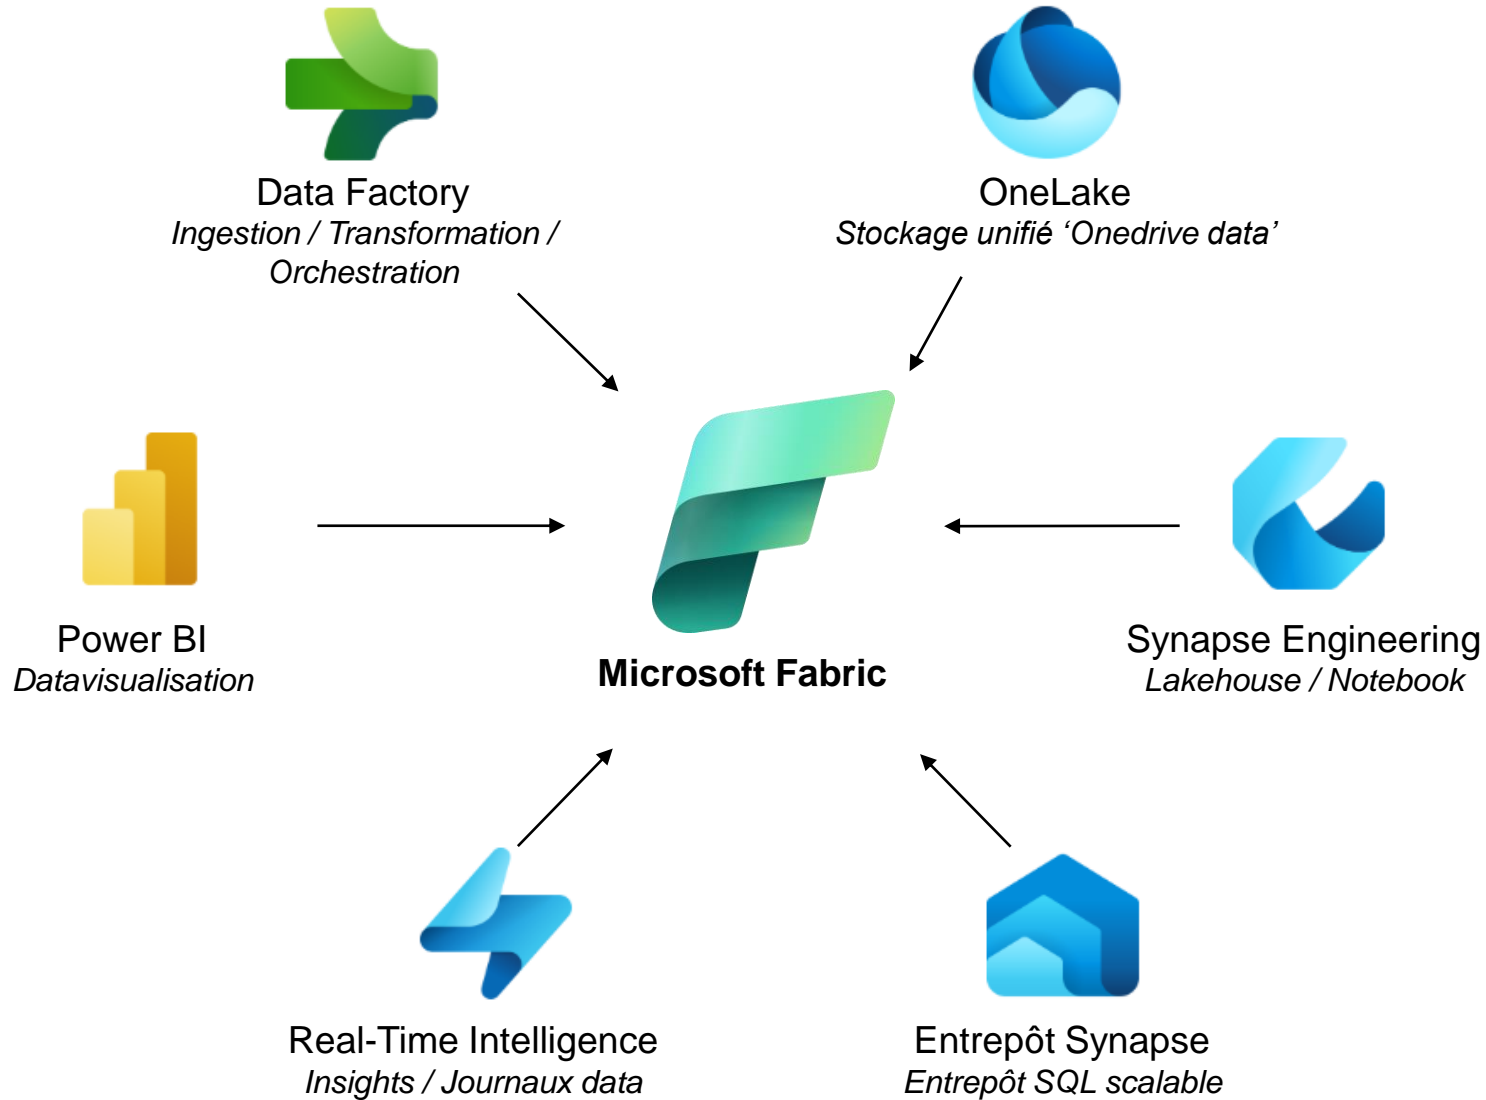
Data Factory
*Ingestion / Transformation / Orchestration*

OneLake
*Stockage unifié ‘Onedrive data’*

Power BI
*Datavisualisation*

**Microsoft Fabric**

Synapse Engineering
*Lakehouse / Notebook*

Real-Time Intelligence
*Insights / Journaux data*

Entrepôt Synapse
*Entrepôt SQL scalable*